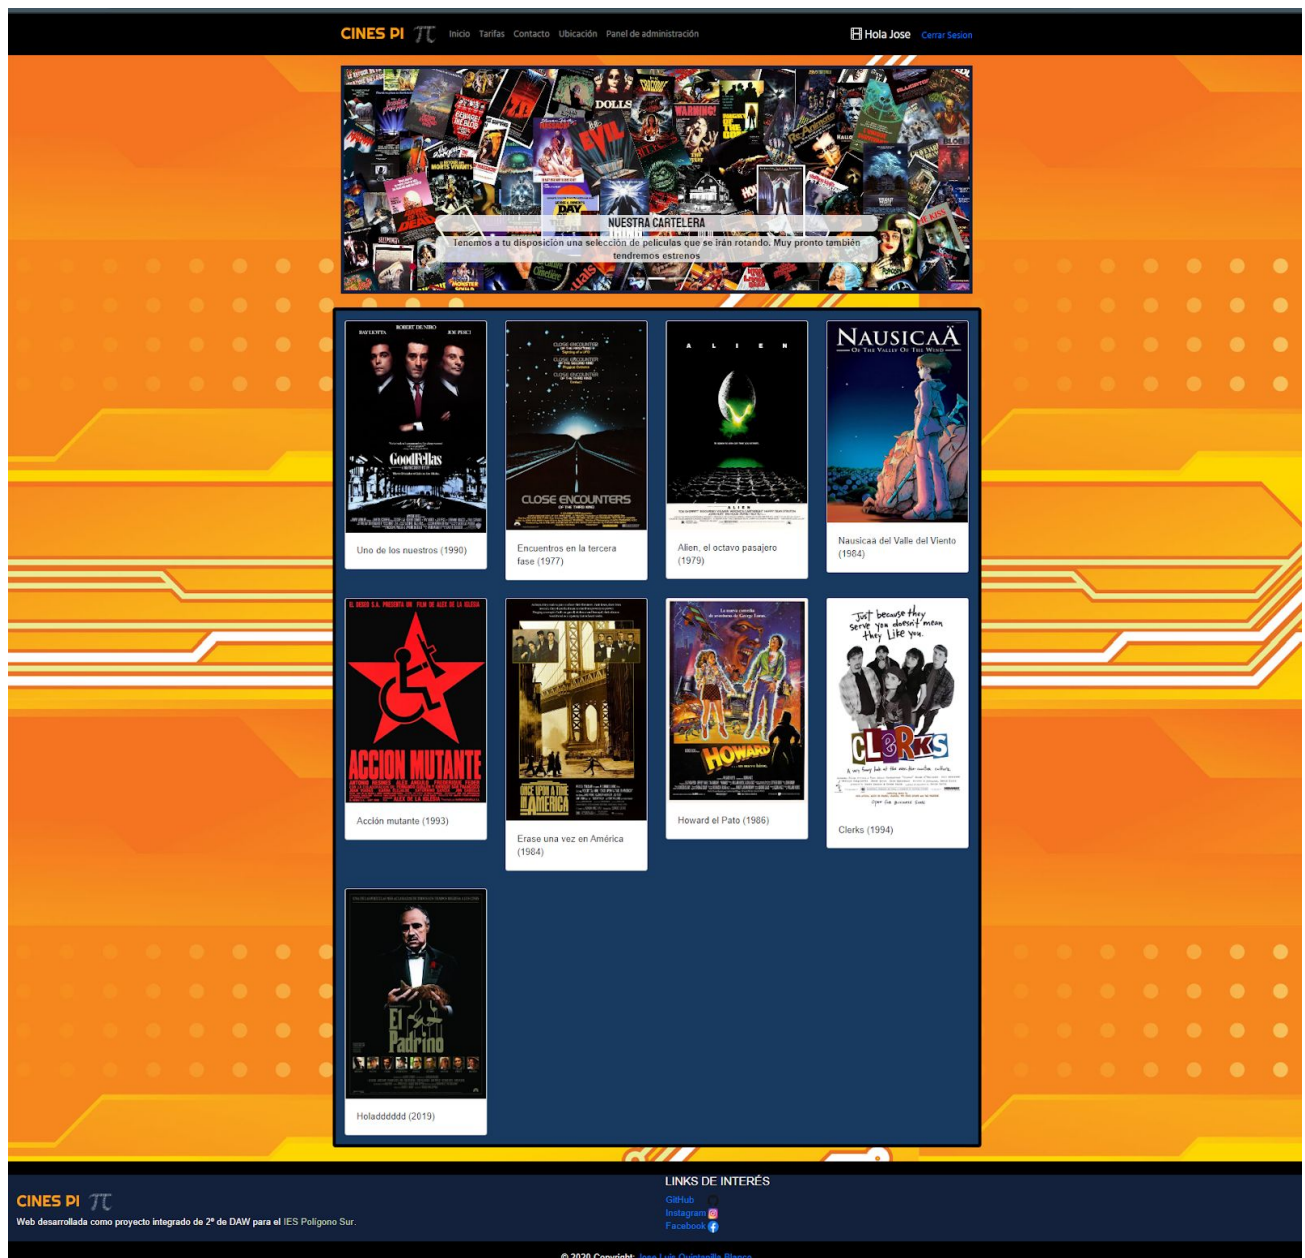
CINES PI $\pi$ Inicio Tarifas Contacto Ubicación Panel de administración

Hola Jose Cerrar Sesion

NUESTRA CARTELERA

Tenemos a tu disposición una selección de películas que se irán rotando. Muy pronto también tendremos estrenos

Uno de los nuestros (1990)

Encuentros en la tercera fase (1977)

Alien, el octavo pasajero (1979)

Nausicaä del Valle del Viento (1984)

Acción mutante (1993)

Erase una vez en América (1984)

Howard el Pato (1986)

Clerks (1994)

Holaddddddd (2019)

CINES PI $\pi$

Web desarrollada como proyecto integrado de 2º de DAW para el IES Polígono Sur.

LINKS DE INTERÉS

GitHub

Instagram

Facebook

© 2020 Copyright: Jose Luis Quintanilla Blanco